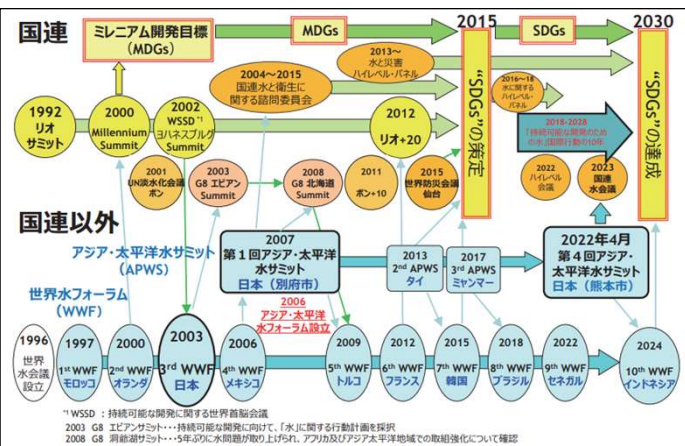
国連

ミレニアム開発目標
(MDGs)

MDGs

2015

SDGs

2030

2013～
水と災害
ハイレベル・パネル

2004～2015
国連水と衛生に
関する諮問委員会

1992
リオ
サミット

2000
Millennium
Summit

2002
WSSD*1
ヨハネスブルグ
Summit

2012
リオ+20

"SDGs"の策定

2016～18
水に関する
ハイレベル・
パネル

2018-2028
「持続可能な開発のための水」国際行動の10年

"SDGs"の達成

2001
UN淡水化会議
ボン

2003
G8 エビアン
Summit

2008
G8 北海道
Summit

2011
ボン+10

2015
世界防災会議
仙台

2022
ハイレベル
会議

2023
国連
水会議

国連以外

アジア・太平洋水サミット
(APWS)

2007
第1回アジア・太平洋
水サミット
日本（別府市）

2013
2nd APWS
タイ

2017
3rd APWS
ミャンマー

2022年4月
第4回アジア・
太平洋水サミット
日本（熊本市）

世界水フォーラム
(WWF)

2006
アジア・太平洋
水フォーラム設立

1996
世界
水会議
設立

1997
1st WWF
モロッコ

2000
2nd WWF
オランダ

2003
3rd WWF
日本

2006
4th WWF
メキシコ

2009
5th WWF
トルコ

2012
6th WWF
フランス

2015
7th WWF
韓国

2018
8th WWF
ブラジル

2022
9th WWF
セネガル

2024
10th WWF
インドネシア

*1 WSSD：持続可能な開発に関する世界首脳会議
2003 G8 エビアンサミット・・・持続可能な開発に向けて、「水」に関する行動計画を採択
2008 G8 洞爺湖サミット・・・5年ぶりに水問題が取り上げられ、アフリカ及びアジア太平洋地域での取組強化について確認